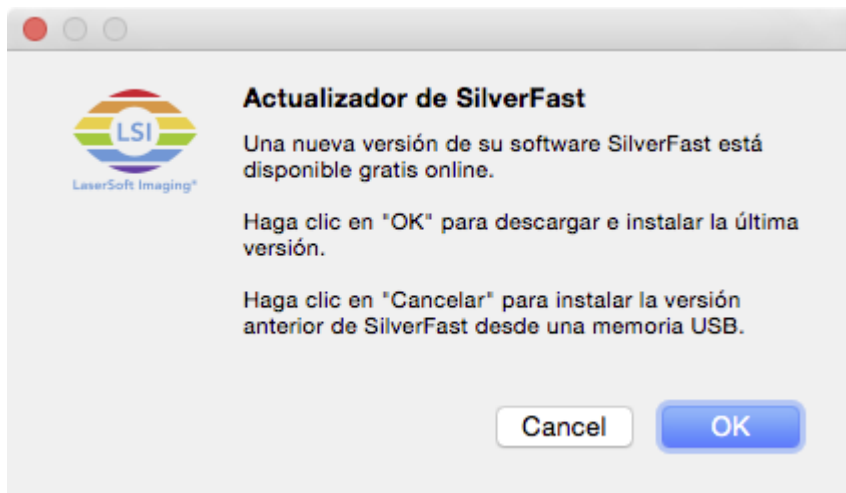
LSI
LaserSoft Imaging®

Actualizador de SilverFast

Una nueva versión de su software SilverFast está disponible gratis online.

Haga clic en "OK" para descargar e instalar la última versión.

Haga clic en "Cancelar" para instalar la versión anterior de SilverFast desde una memoria USB.

Cancel

OK